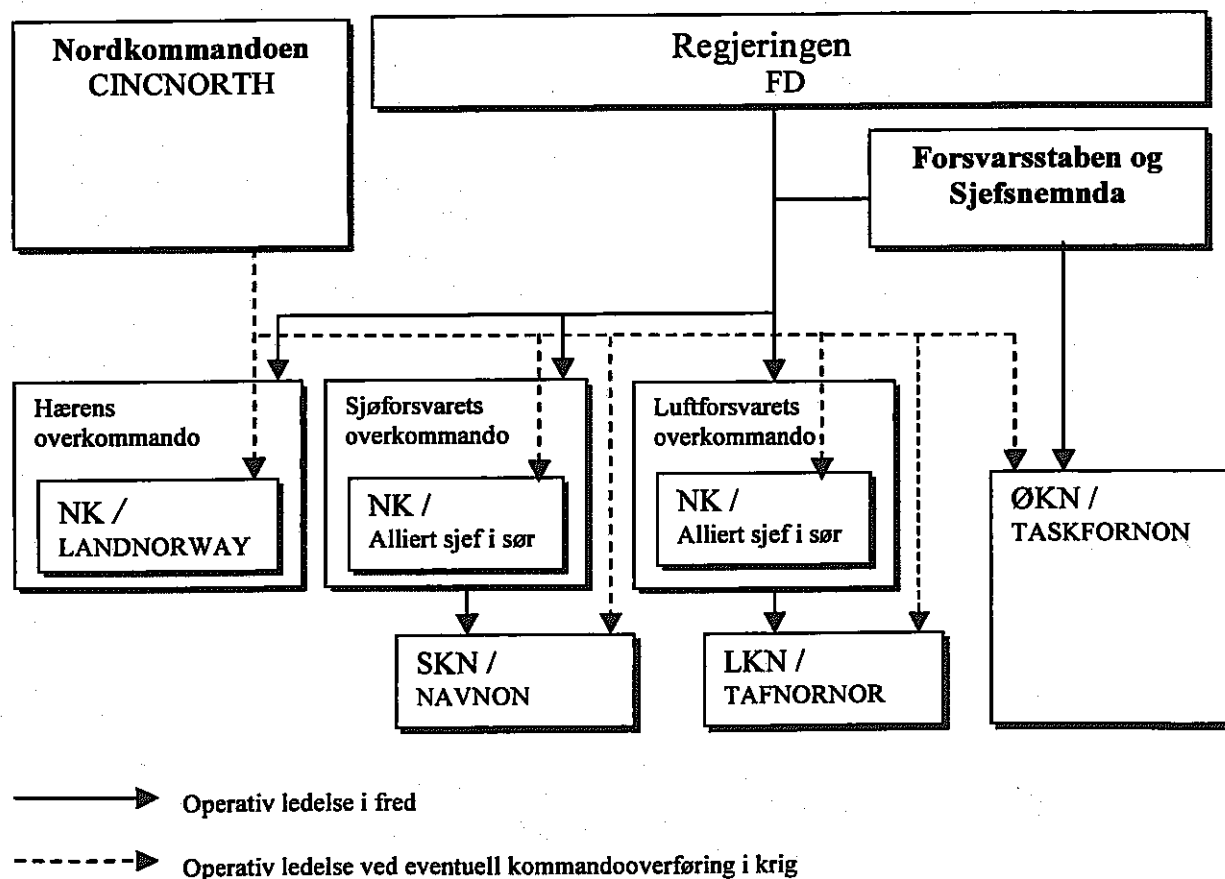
Nordkommandoen
CINCNORTH

Regjeringen
FD

Forsvarsstaben og Sjefsnemnda

Hærens overkommando

NK / LANDNORWAY

Sjøforsvarets overkommando

NK / Alliert sjef i sør

Luftforsvarets overkommando

NK / Alliert sjef i sør

ØKN / TASKFORNON

SKN / NAVNON

LKN / TAFNORNOR

Operativ ledelse i fred

Operativ ledelse ved eventuell kommandooverføring i krig